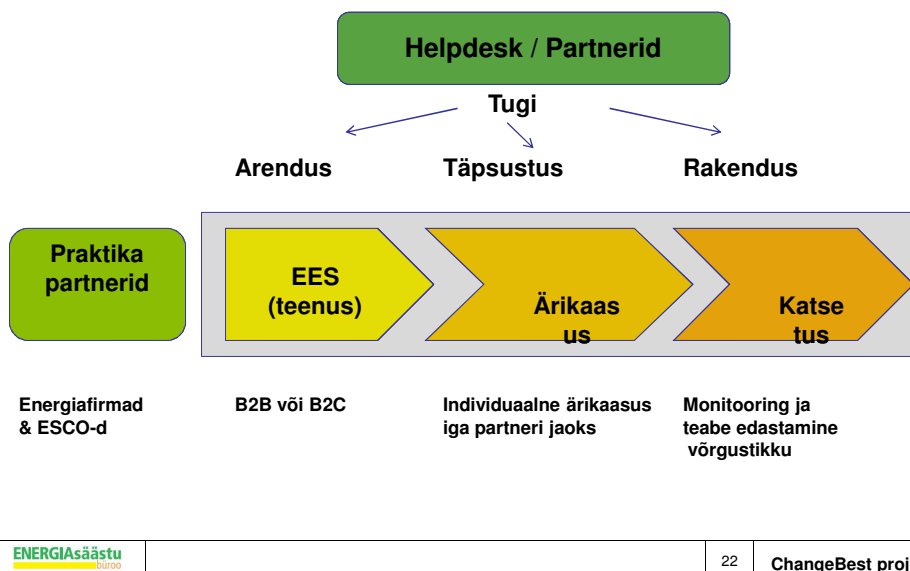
Helpdesk / Partnerid

Tugi

Arendus

Täpsustus

Rakendus

Praktika partnerid

EES (teenus)

Ärikaasus

Katsetus

Energiafirmad & ESCO-d

B2B või B2C

Individuaalne ärikaasus iga partneri jaoks

Monitooring ja teabe edastamine võrgustikku

ENERGIAsäästu büroo

22

ChangeBest proj